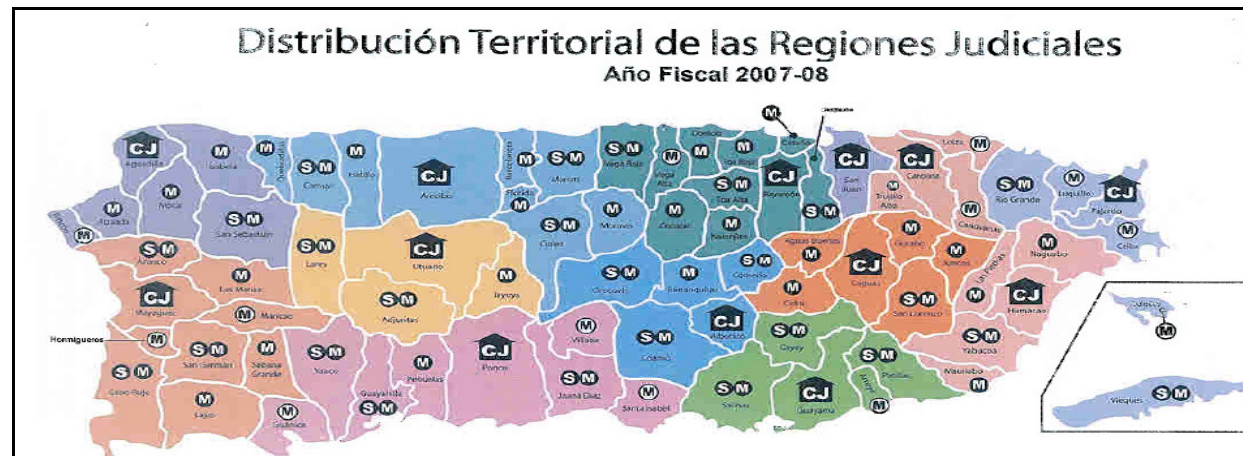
Distribución Territorial de las Regiones Judiciales
Año Fiscal 2007-08

CJ Aguadilla
M Isabela
M Quebradillas
S M Camuy
M Hatillo
CJ Arecibo
M Barceloneta
M Florida
S M Manatí
S M Vega Baja
M Vega Alta
M Dorado
M Toa Baja
M Cataño
Guaynabo
CJ Bayamón
S M Toa Alta
CJ San Juan
CJ Carolina
M Loíza
M Trujillo Alto
S M Río Grande
M Luquillo
CJ Fajardo
M Ceiba
M Aguada
M Moca
M Rincón
S M San Sebastián
S M Lares
CJ Utuado
S M Ciales
M Morovis
M Corozal
M Naranjito
S M Añasco
M Las Marías
CJ Mayagüez
M Maricao
S M Adjuntas
M Jayuya
S M Orocovis
M Barranquitas
S M Comerío
M Aguas Buenas
M Gurabo
M Juncos
M Las Piedras
M Naguabo
M Canóvanas
M Cidra
CJ Caguas
S M San Lorenzo
CJ Humacao
M Villalba
CJ Aibonito
S M Cayey
S M Yabucoa
Hormigueros
M
S M San Germán
M Sabana Grande
S M Yauco
M Peñuelas
CJ Ponce
S M Coamo
S M Juana Díaz
M Santa Isabel
S M Salinas
CJ Guayama
S M Patillas
M Arroyo
M Maunabo
S M Cabo Rojo
M Lajas
M Guánica
M Guayanilla
S M
M Culebra
S M Vieques